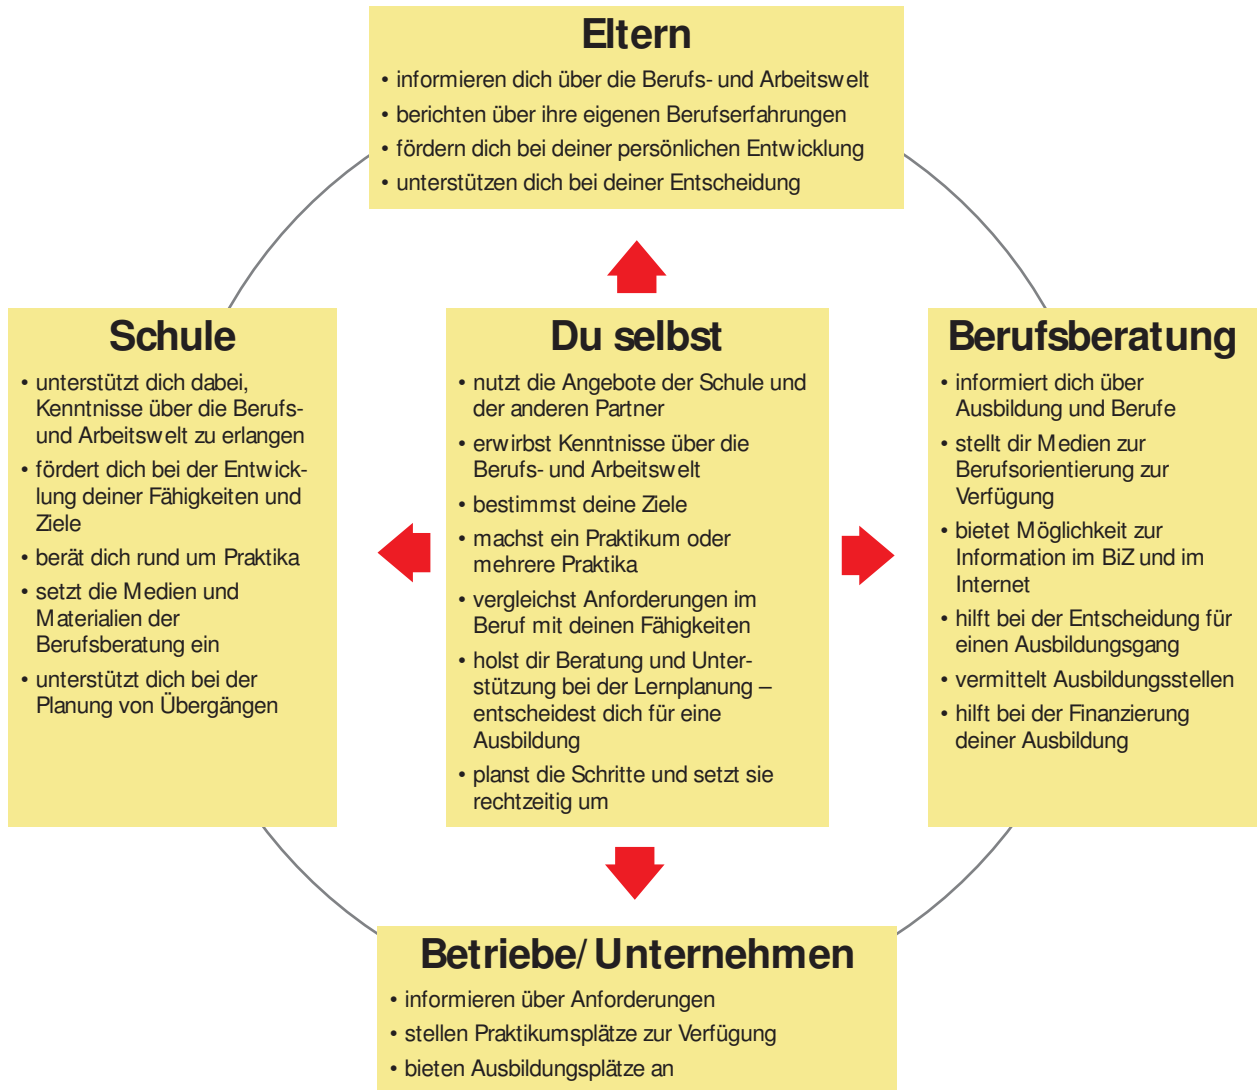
Eltern
• informieren dich über die Berufs- und Arbeitswelt
• berichten über ihre eigenen Berufserfahrungen
• fördern dich bei deiner persönlichen Entwicklung
• unterstützen dich bei deiner Entscheidung

Schule
• unterstützt dich dabei, Kenntnisse über die Berufs- und Arbeitswelt zu erlangen
• fördert dich bei der Entwicklung deiner Fähigkeiten und Ziele
• berät dich rund um Praktika
• setzt die Medien und Materialien der Berufsberatung ein
• unterstützt dich bei der Planung von Übergängen

Du selbst
• nutzt die Angebote der Schule und der anderen Partner
• erwirbst Kenntnisse über die Berufs- und Arbeitswelt
• bestimmst deine Ziele
• machst ein Praktikum oder mehrere Praktika
• vergleichst Anforderungen im Beruf mit deinen Fähigkeiten
• holst dir Beratung und Unterstützung bei der Lernplanung – entscheidest dich für eine Ausbildung
• planst die Schritte und setzt sie rechtzeitig um

Berufsberatung
• informiert dich über Ausbildung und Berufe
• stellt dir Medien zur Berufsorientierung zur Verfügung
• bietet Möglichkeit zur Information im BiZ und im Internet
• hilft bei der Entscheidung für einen Ausbildungsgang
• vermittelt Ausbildungsstellen
• hilft bei der Finanzierung deiner Ausbildung

Betriebe/ Unternehmen
• informieren über Anforderungen
• stellen Praktikumsplätze zur Verfügung
• bieten Ausbildungsplätze an